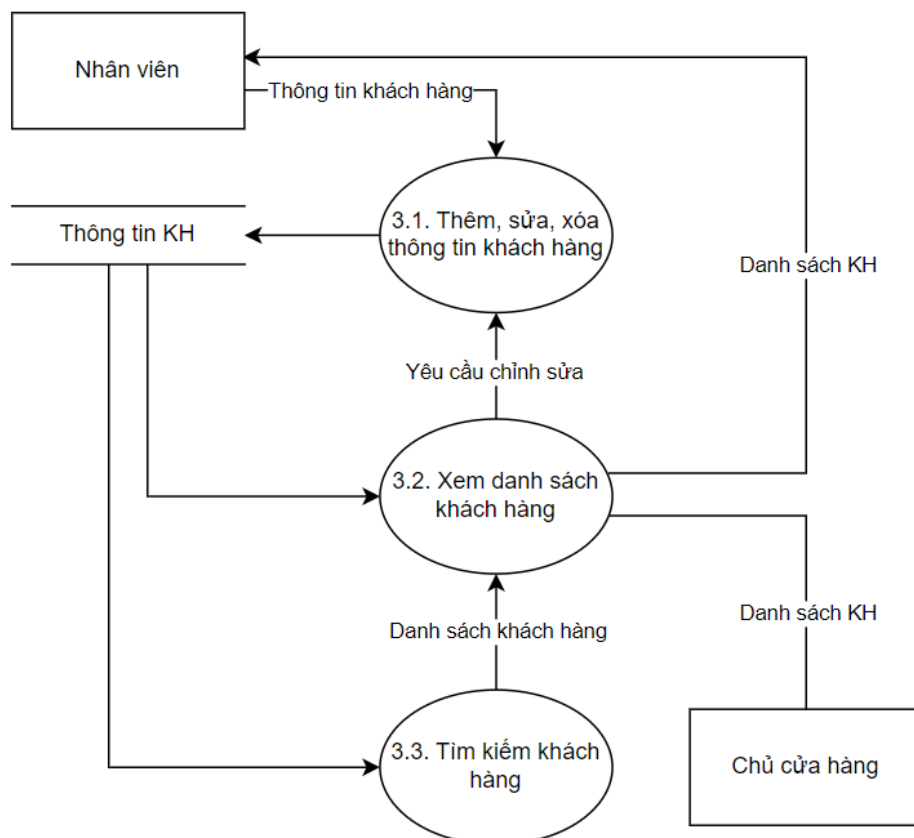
Nhân viên

Thông tin khách hàng

Thông tin KH

3.1. Thêm, sửa, xóa thông tin khách hàng

Danh sách KH

Yêu cầu chỉnh sửa

3.2. Xem danh sách khách hàng

Danh sách KH

Danh sách khách hàng

3.3. Tìm kiếm khách hàng

Chủ cửa hàng